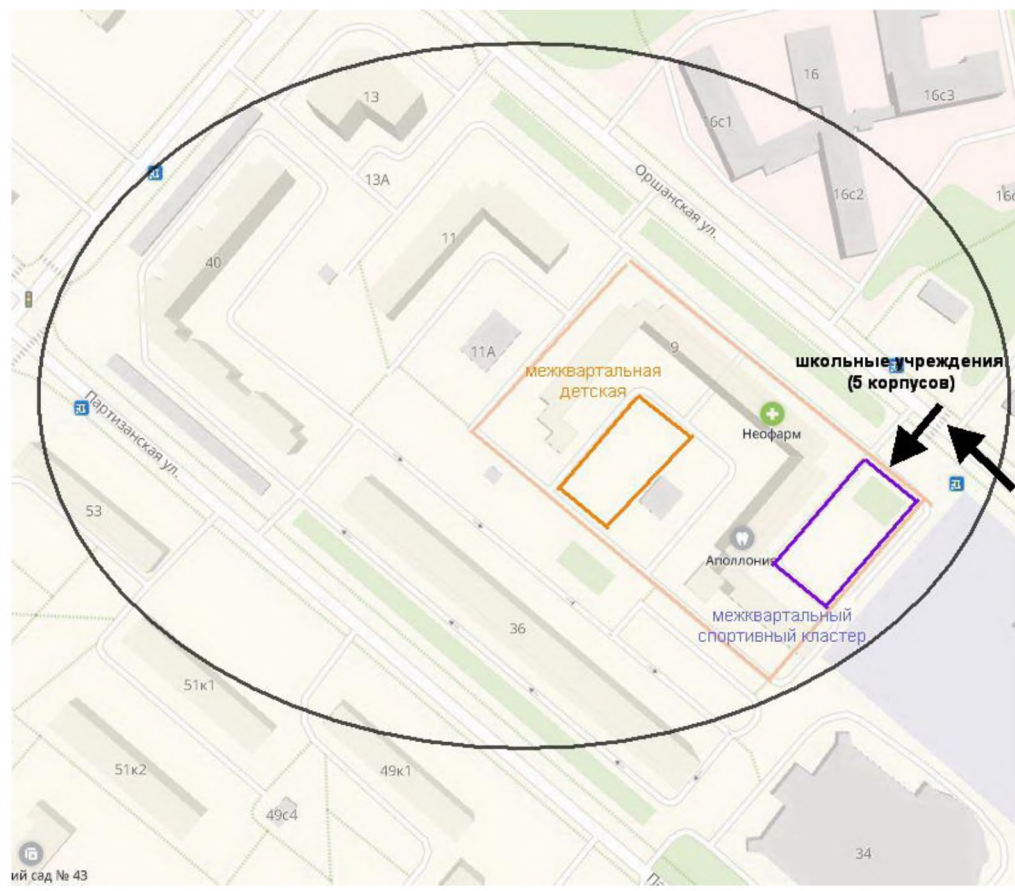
13
16
16с3
16с1
16с2
16с
13А
Оршанская ул.
40
11
11А
9
межквартальная детская
школьные учреждения (5 корпусов)
Неофарм
Партизанская ул.
53
Аполлония
межквартальный спортивный кластер
36
51к1
51к2
49к1
49с4
ий сад № 43
34